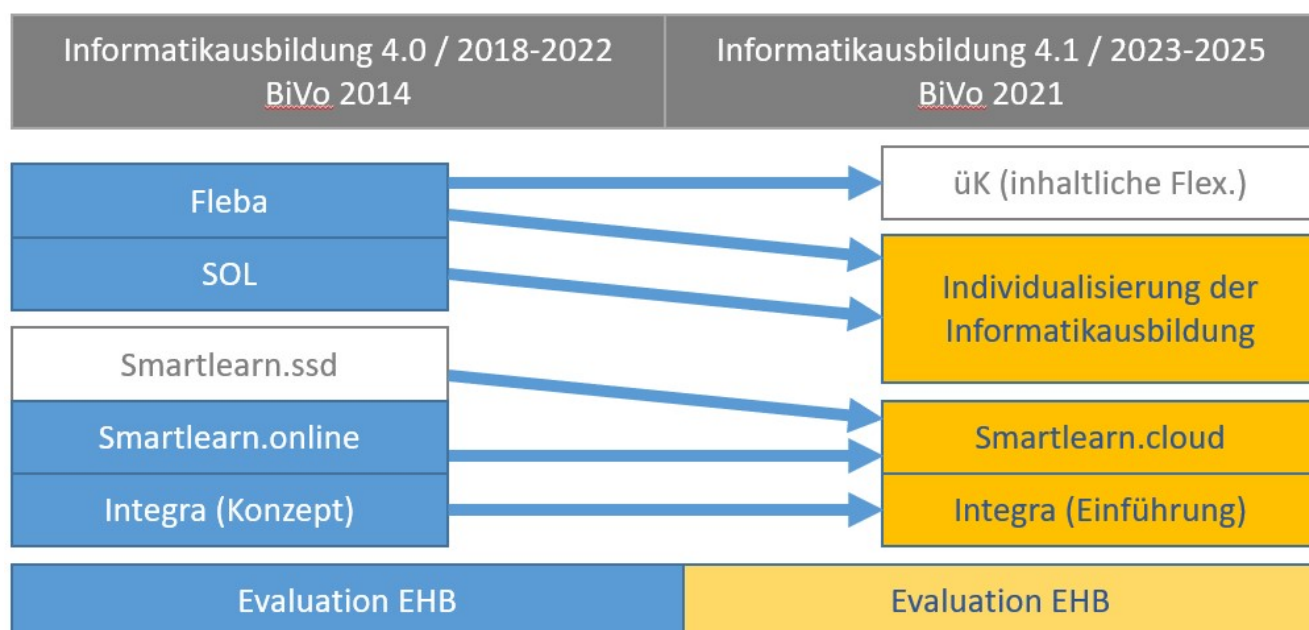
Informatikausbildung 4.0 / 2018-2022
BiVo 2014

Informatikausbildung 4.1 / 2023-2025
BiVo 2021

Fleba

SOL

Smartlearn.ssd

Smartlearn.online

Integra (Konzept)

üK (inhaltliche Flex.)

Individualisierung der Informatikausbildung

Smartlearn.cloud

Integra (Einführung)

Evaluation EHB

Evaluation EHB